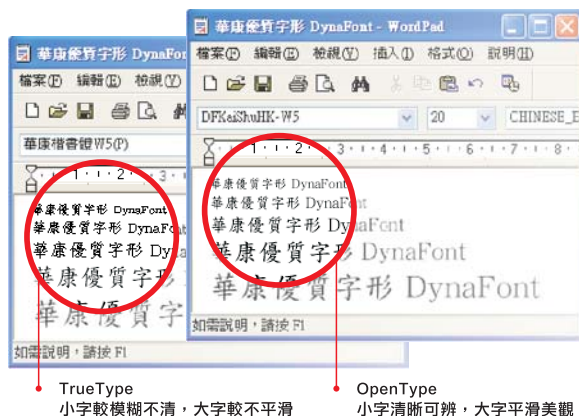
華康優質字形 DynaFont

檔案(F) 編輯(E) 檢視(V)

華康楷書體W5(P)

1 · 2 ·

華康優質字形 DynaFont
華康優質字形 DynaFont
華康優質字形 Dyna
華康優質字形
華康優質字

如需說明,請按 F1

華康優質字形 DynaFont - WordPad

檔案(F) 編輯(E) 檢視(V) 插入(I) 格式(O) 說明(H)

DFKaiShuHK-W5

20

CHINESE_B

1 · 2 · 3 · 4 · 5 · 6 · 7 · 8 ·

華康優質字形 DynaFont
華康優質字形 DynaFont
華康優質字形 DynaFont
華康優質字形 DynaFont
華康優質字形 DynaFont

如需說明,請按 F1

TrueType
小字較模糊不清,大字較不平滑

OpenType
小字清晰可辨,大字平滑美觀